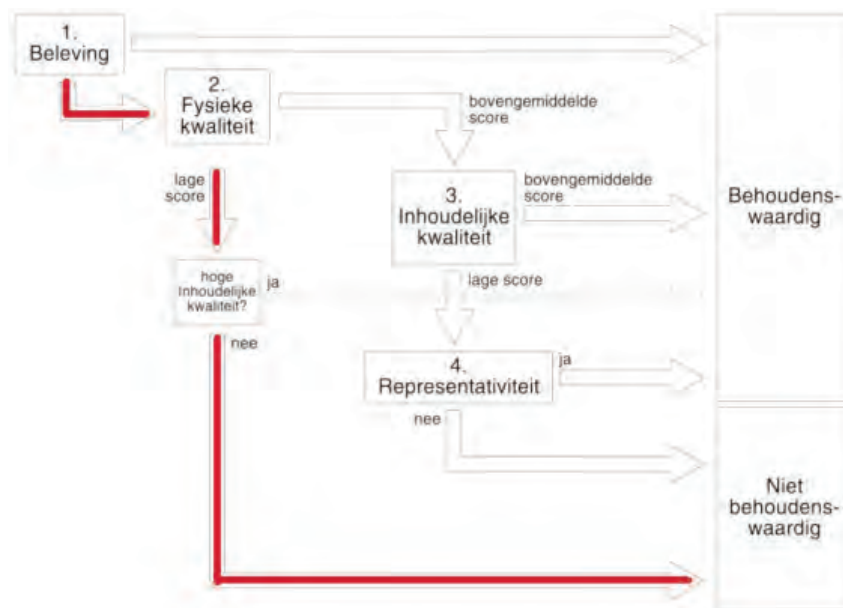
1. Beleving

2. Fysieke kwaliteit

bovengemiddelde score

lage score

3. Inhoudelijke kwaliteit

bovengemiddelde score

Behoudenswaardig

hoge Inhoudelijke kwaliteit?

ja

lage score

nee

4. Representativiteit

ja

nee

Niet behoudenswaardig